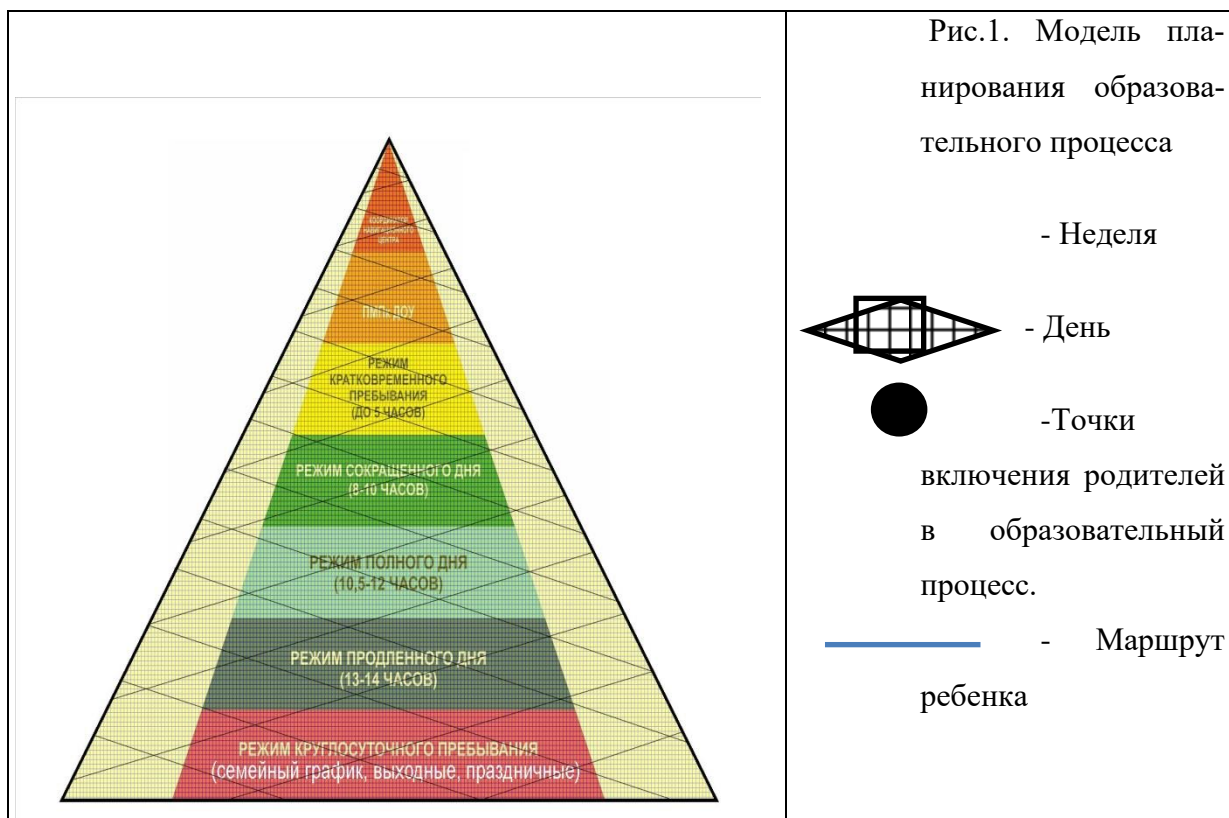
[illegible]

ПМП ДОУ

РЕЖИМ КРАТКОВРЕМЕННОГО ПРЕБЫВАНИЯ (ДО 5 ЧАСОВ)

РЕЖИМ СОКРАЩЕННОГО ДНЯ (8-10 ЧАСОВ)

РЕЖИМ ПОЛНОГО ДНЯ (10,5-12 ЧАСОВ)

РЕЖИМ ПРОДЛЕННОГО ДНЯ (13-14 ЧАСОВ)

РЕЖИМ КРУГЛОСУТОЧНОГО ПРЕБЫВАНИЯ (семейный график, выходные, праздничные)

Рис.1. Модель планирования образовательного процесса

- Неделя

- День

-Точки включения родителей в образовательный процесс.

- Маршрут ребенка